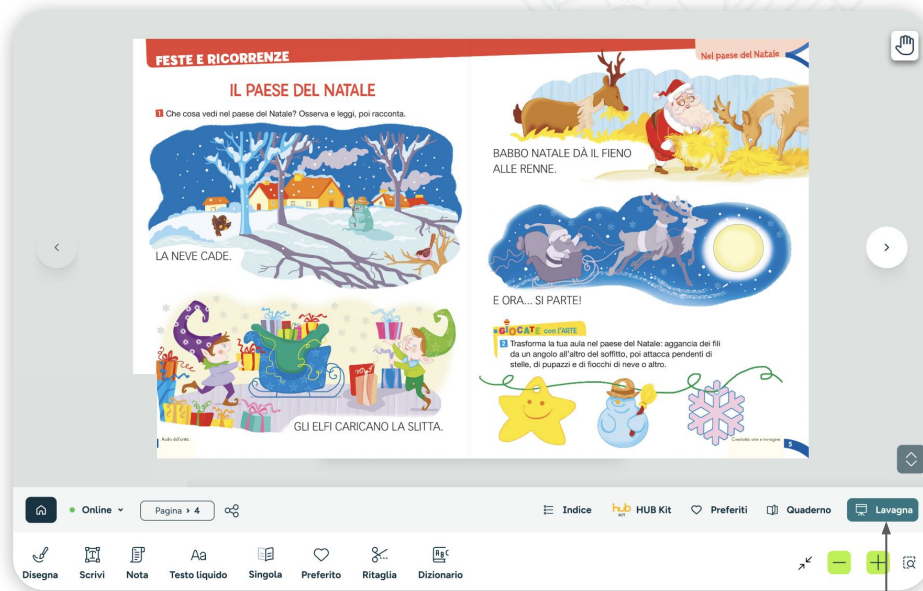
FESTE E RICORRENZE

IL PAESE DEL NATALE

1 Che cosa vedi nel paese del Natale? Osserva e leggi, poi racconta.

LA NEVE CADE.

GLI ELFI CARICANO LA SLITTA.

Nel paese del Natale

BABBO NATALE DÀ IL FIENO ALLE RENNE.

E ORA... SI PARTE!

GIOCATE con l'ARTE

2 Trasforma la tua aula nel paese del Natale: aggancia dei fili da un angolo all'altro del soffitto, poi attacca pendenti di stelle, di pupazzi e di fiocchi di neve o altro.

5

Online

Pagina › 4

Indice

HUB Kit

Preferiti

Quaderno

Lavagna

Disegna

Scrivi

Nota

Aa

Testo liquido

Singola

Preferito

Ritaglia

Dizionario